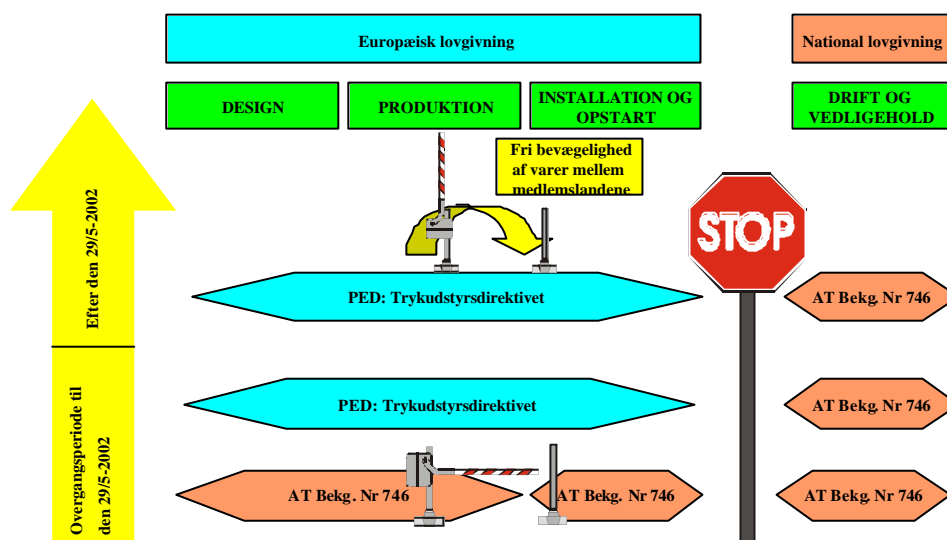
Europæisk lovgivning

National lovgivning

DESIGN

PRODUKTION

INSTALLATION OG OPSTART

DRIFT OG VEDLIGEHOLD

Fri bevægelighed af varer mellem medlemslandene

STOP

Efter den 29/5-2002

PED: Trykudstyrsdirektivet

AT Bekg. Nr 746

Overgangsperiode til den 29/5-2002

PED: Trykudstyrsdirektivet

AT Bekg. Nr 746

AT Bekg. Nr 746

AT Bekg. Nr 746

AT Bekg. Nr 746